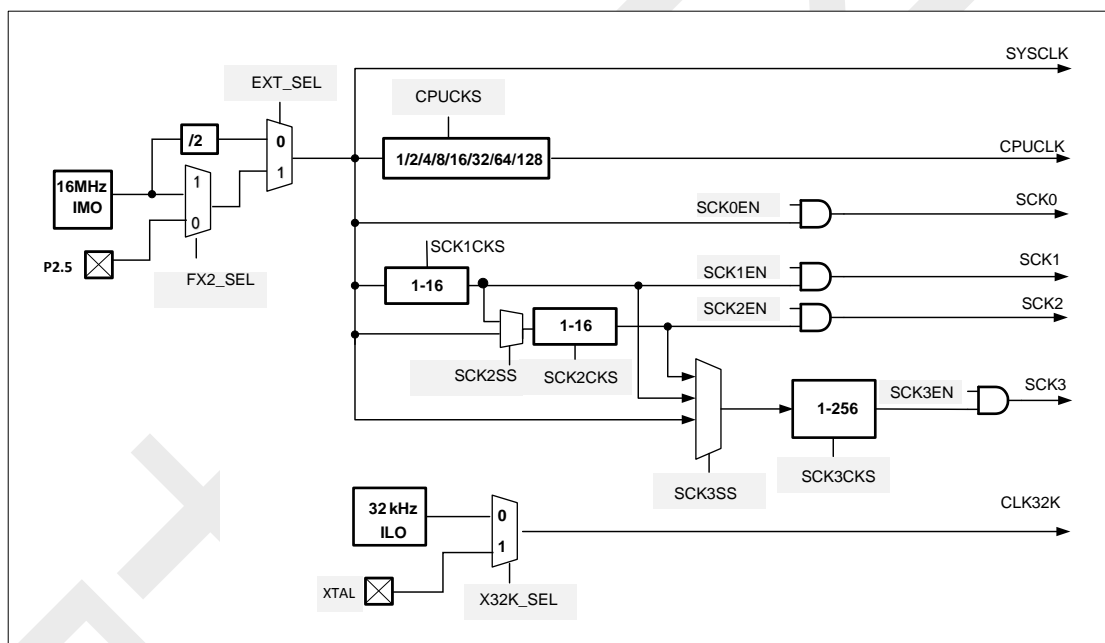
SYSCLK

EXT_SEL

CPUCKS

/2

0

1/2/4/8/16/32/64/128

CPUCLK

16MHz IMO

1

1

0

SCK0EN

SCK0

P2.5

FX2_SEL

SCK1CKS

SCK1EN

SCK1

1-16

SCK2EN

SCK2

1-16

SCK2SS

SCK2CKS

SCK3EN

SCK3

1-256

SCK3SS

SCK3CKS

32 kHz ILO

0

CLK32K

1

XTAL

X32K_SEL